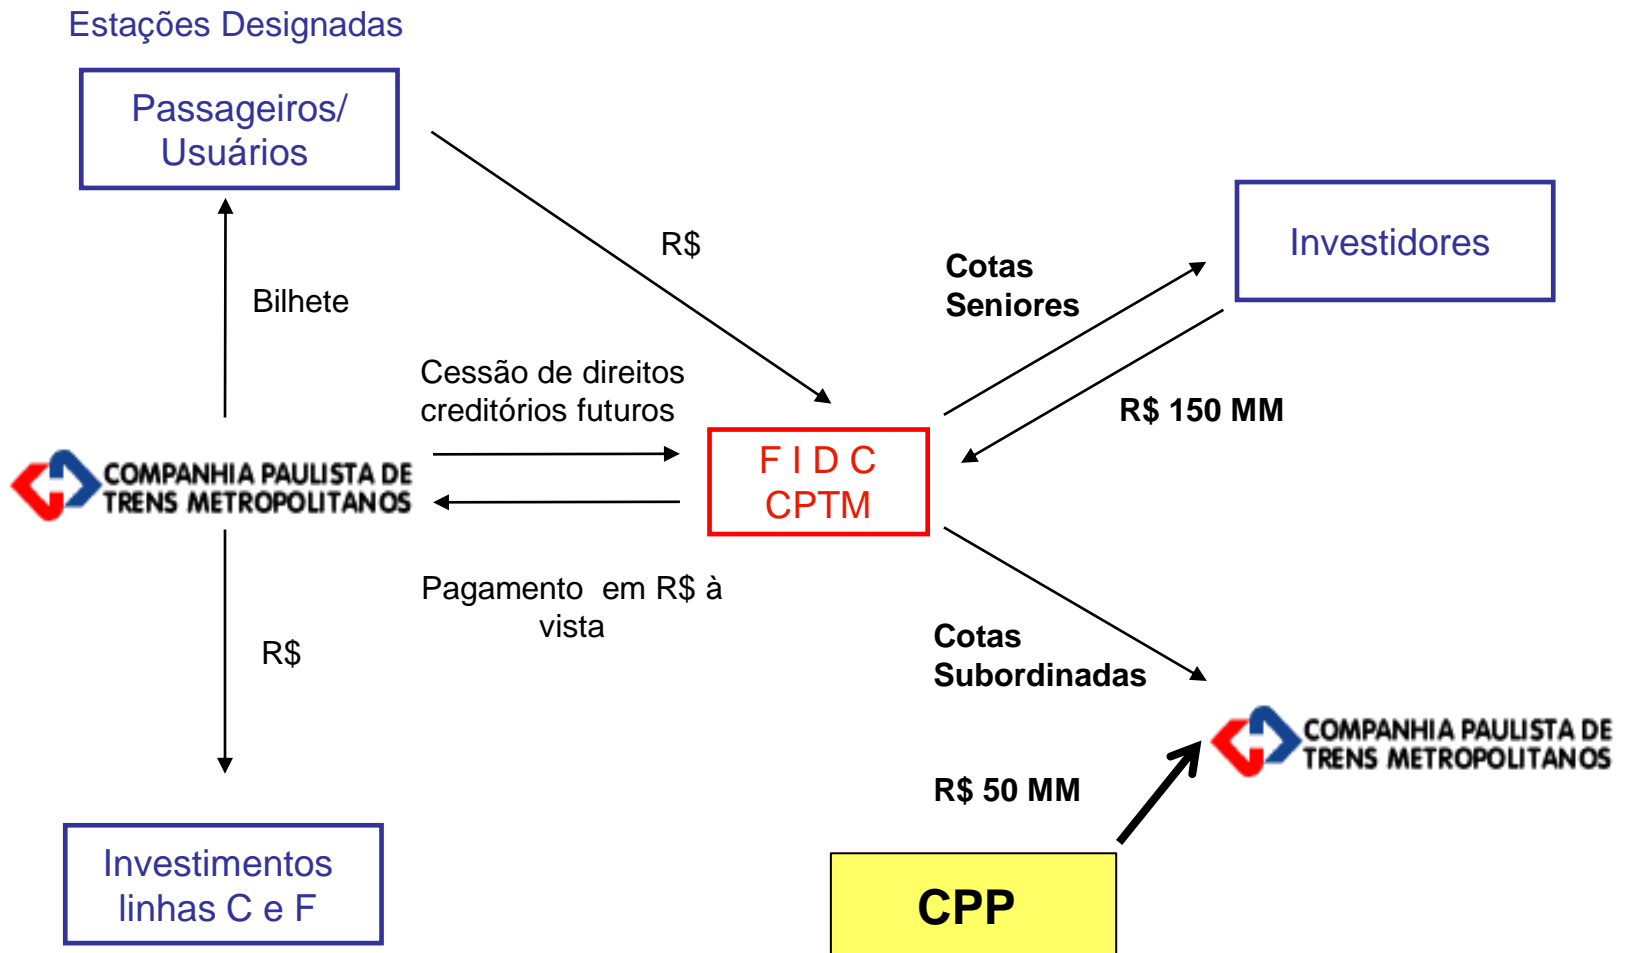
Estações Designadas

Passageiros/ Usuários

R$

Bilhete

Cotas Seniores

Investidores

Cessão de direitos creditórios futuros

R$ 150 MM

COMPANHIA PAULISTA DE TRENS METROPOLITANOS

F I D C CPTM

Pagamento em R$ à vista

R$

Cotas Subordinadas

COMPANHIA PAULISTA DE TRENS METROPOLITANOS

R$ 50 MM

Investimentos linhas C e F

CPP